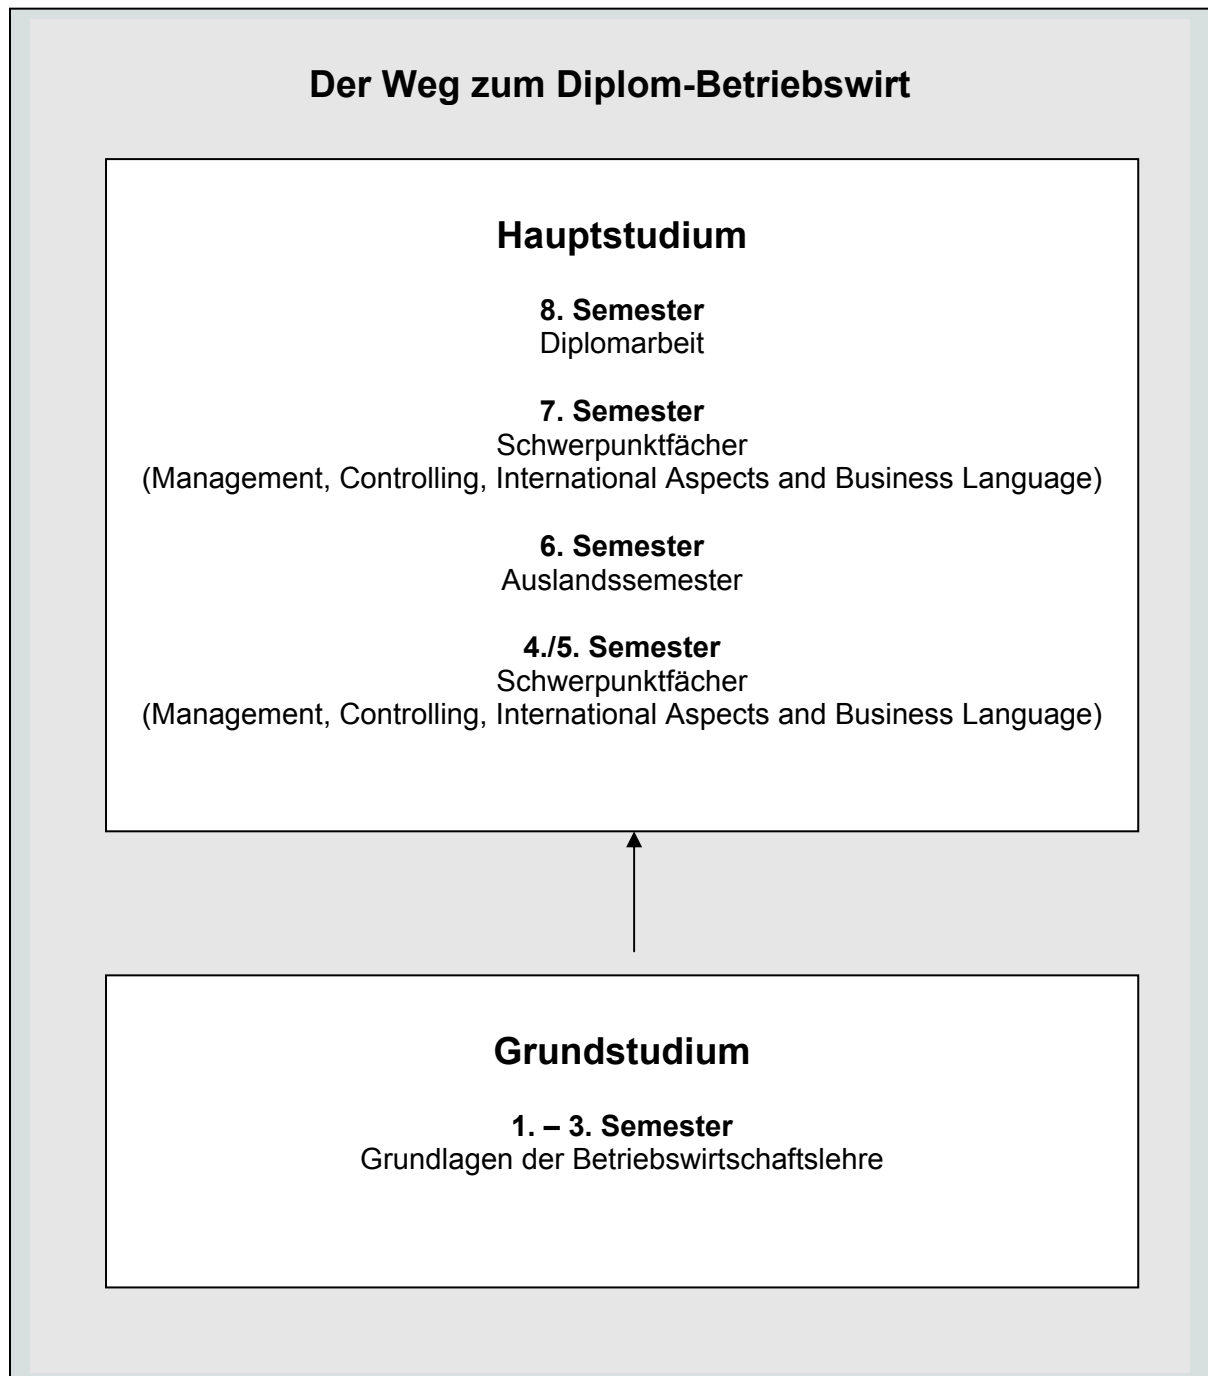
Der Weg zum Diplom-Betriebswirt

Hauptstudium

8. Semester
Diplomarbeit

7. Semester
Schwerpunktfächer
(Management, Controlling, International Aspects and Business Language)

6. Semester
Auslandssemester

4./5. Semester
Schwerpunktfächer
(Management, Controlling, International Aspects and Business Language)

Grundstudium

1. – 3. Semester
Grundlagen der Betriebswirtschaftslehre